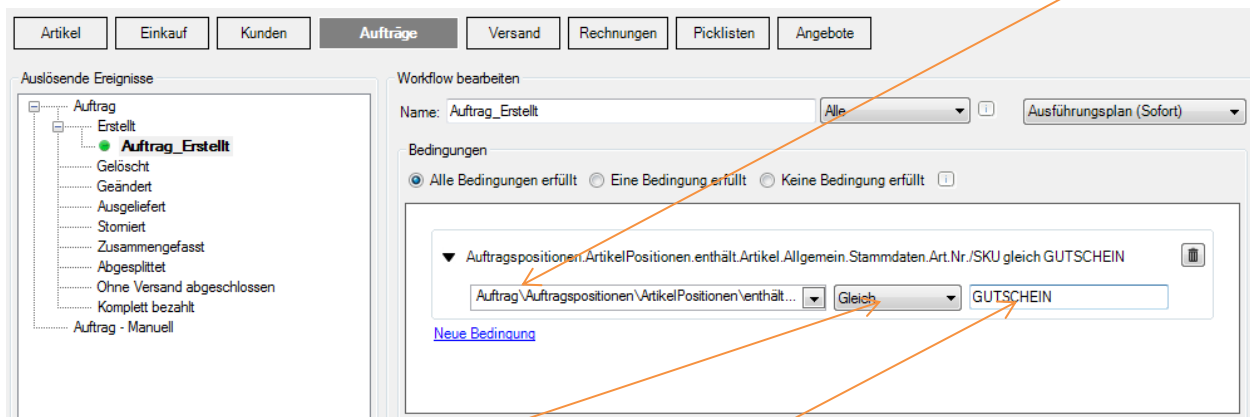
Artikel | Einkauf | Kunden | Aufträge | Versand | Rechnungen | Picklisten | Angebote

Auslösende Ereignisse

Auftrag
Erstellt
Auftrag_Erstellt
Gelöscht
Geändert
Ausgeliefert
Storniert
Zusammengefasst
Abgesplittet
Ohne Versand abgeschlossen
Komplett bezahlt
Auftrag - Manuell

Workflow bearbeiten

Name: Auftrag_Erstellt
Alle
Ausführungsplan (Sofort)

Bedingungen

Alle Bedingungen erfüllt
Eine Bedingung erfüllt
Keine Bedingung erfüllt

Auftragspositionen.ArtikelPositionen.enthält.Artikel.Allgemein.Stammdaten.Art.Nr./SKU gleich GUTSCHEIN

Auftrag\Auftragspositionen\ArtikelPositionen\enthält...
Gleich
GUTSCHEIN

Neue Bedingung